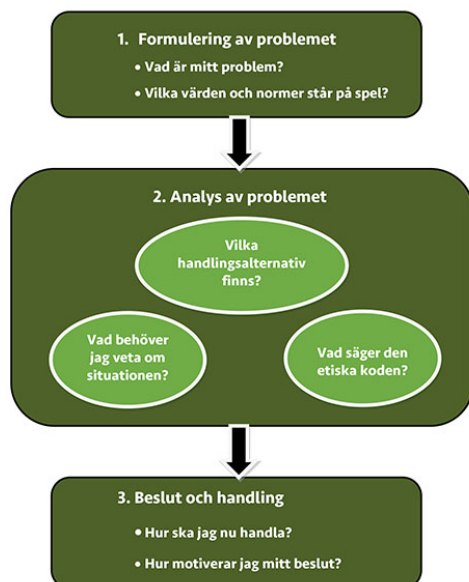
1. Formulering av problemet

• Vad är mitt problem?

• Vilka värden och normer står på spel?

2. Analys av problemet

Vilka handlingsalternativ finns?

Vad behöver jag veta om situationen?

Vad säger den etiska koden?

3. Beslut och handling

• Hur ska jag nu handla?

• Hur motiverar jag mitt beslut?